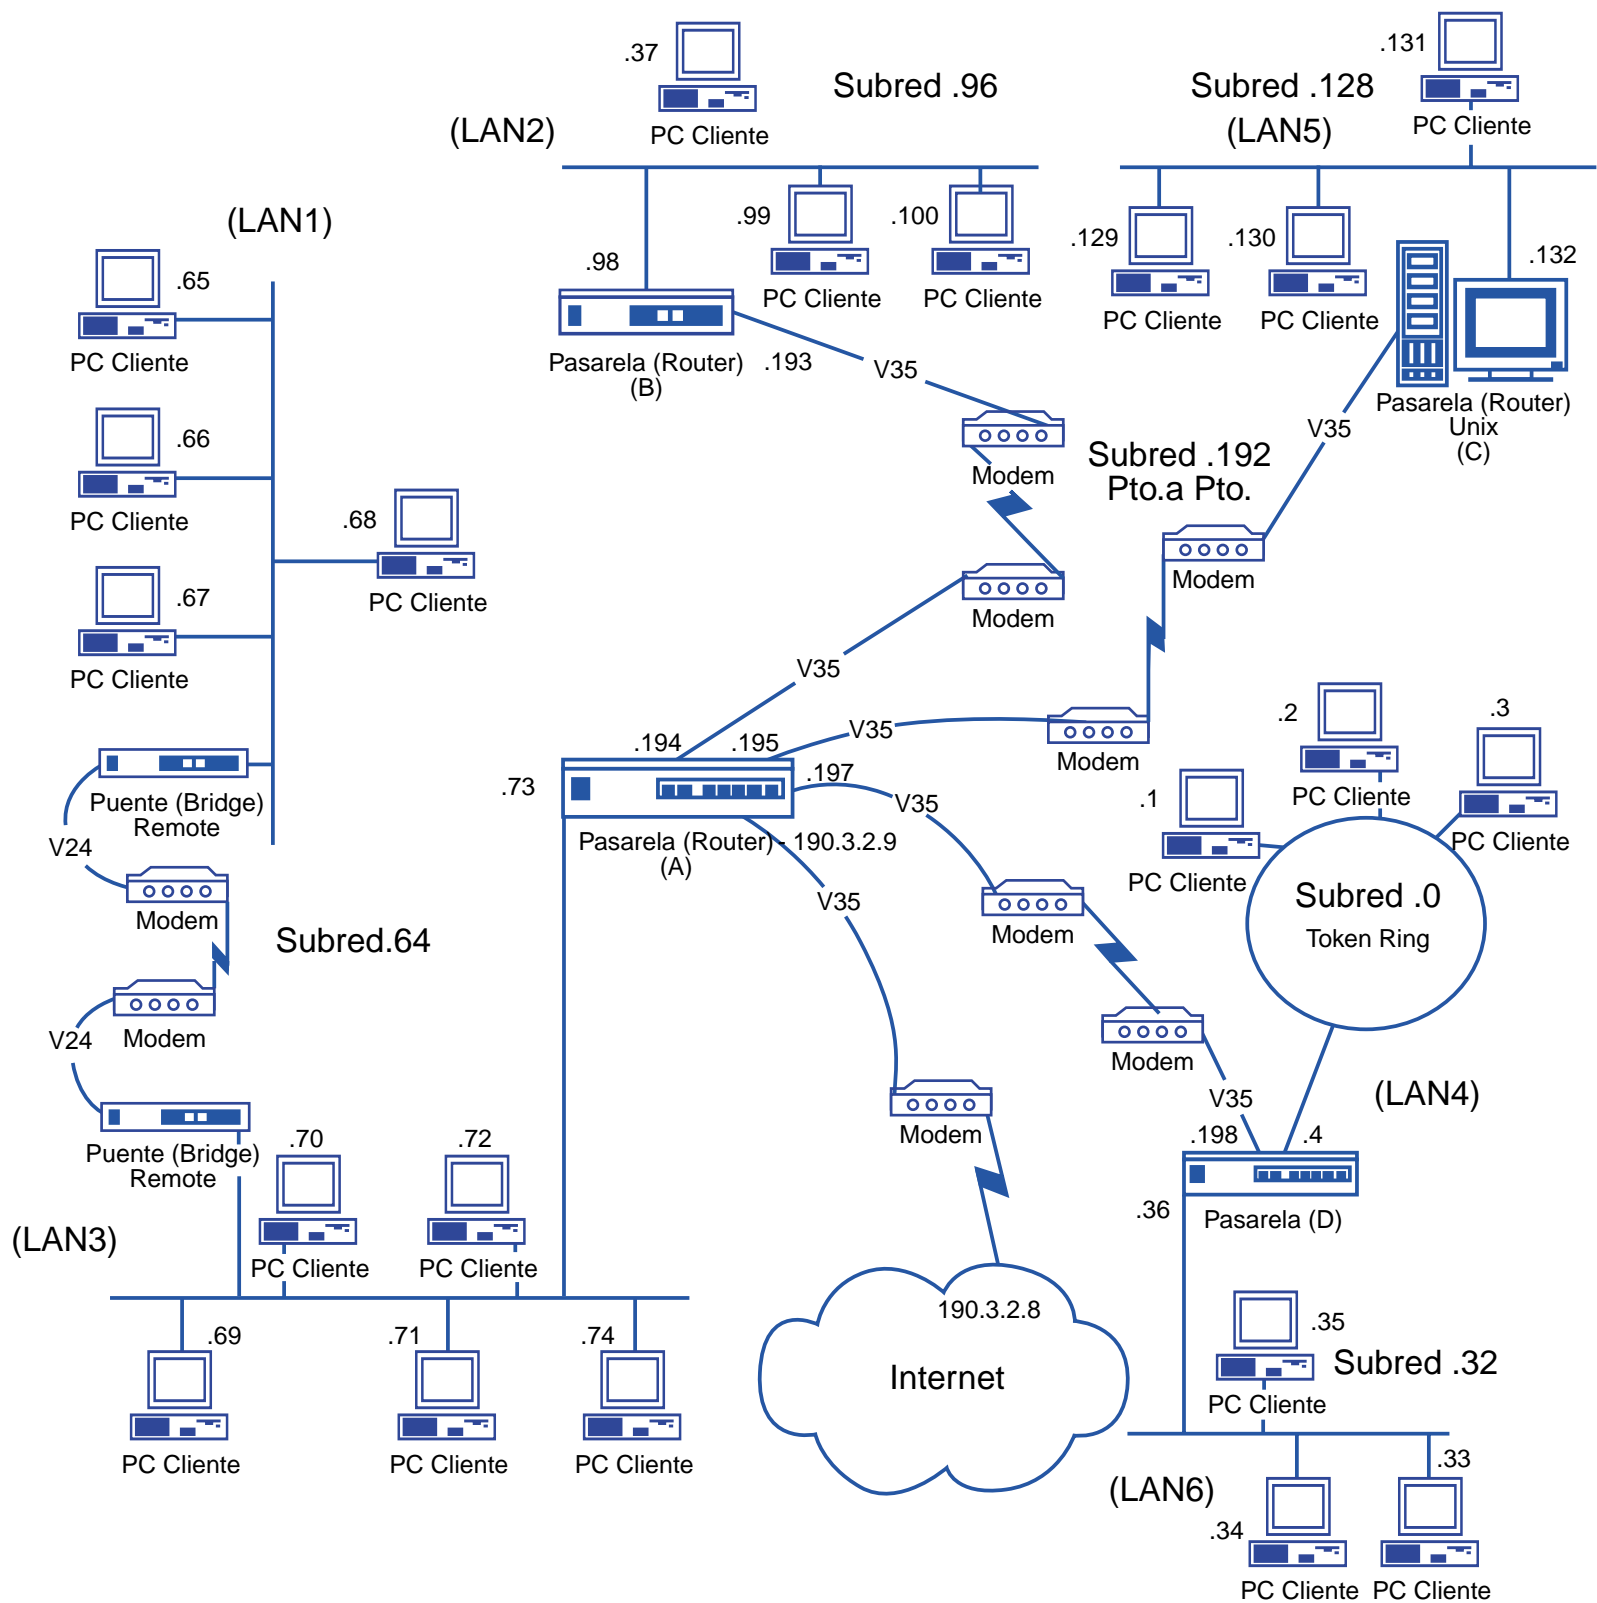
.37
PC Cliente
Subred .96
(LAN2)
.131
Subred .128
(LAN5)
PC Cliente
(LAN1)
.99
.100
.98
PC Cliente
PC Cliente
.129
.130
.132
PC Cliente
PC Cliente
.65
PC Cliente
Pasarela (Router) (B)
.193
V35
Pasarela (Router) Unix (C)
V35
Modem
Subred .192
Pto.a Pto.
.66
PC Cliente
.68
PC Cliente
Modem
Modem
.67
PC Cliente
Modem
V35
.194
.195
V35
Modem
.2
.3
Puente (Bridge) Remote
.73
.197
V35
PC Cliente
.1
PC Cliente
V24
Pasarela (Router) - 190.3.2.9 (A)
PC Cliente
Modem
V35
Modem
Subred .0
Token Ring
Subred.64
Modem
V24
Modem
V35
(LAN4)
Modem
.198
.4
Puente (Bridge) Remote
.70
.72
.36
Pasarela (D)
(LAN3)
PC Cliente
PC Cliente
190.3.2.8
.35
Subred .32
.69
.71
.74
Internet
PC Cliente
PC Cliente
PC Cliente
PC Cliente
.33
(LAN6)
.34
PC Cliente
PC Cliente